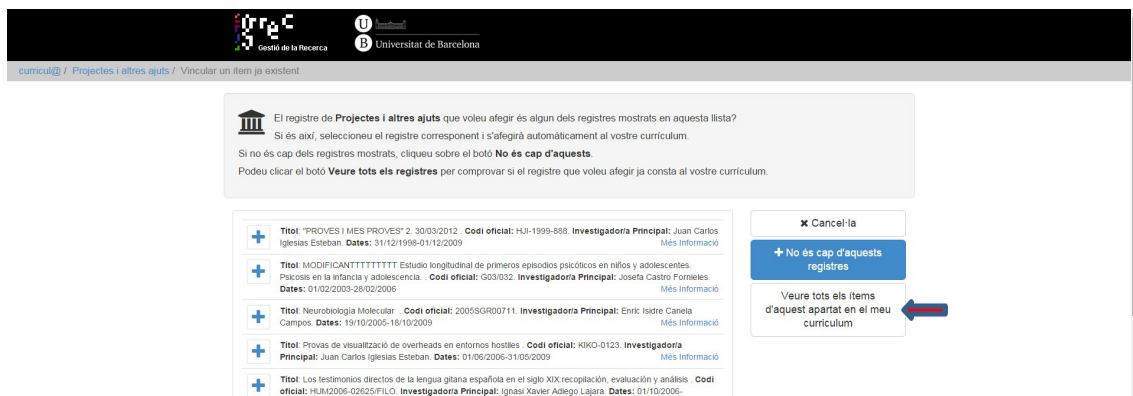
grec
Gestió de la Recerca
Universitat de Barcelona

curricul@ / Projectes i altres ajuts / Vincular un ítem ja existent

El registre de **Projectes i altres ajuts** que voleu afegir és algun dels registres mostrats en aquesta llista?
Si és així, seleccioneu el registre corresponent i s'afegirà automàticament al vostre currículum.
Si no és cap dels registres mostrats, cliqueu sobre el botó **No és cap d'aquests**.
Podeu clicar el botó **Veure tots els registres** per comprovar si el registre que voleu afegir ja consta al vostre currículum.

**Titol**: "PROVES I MES PROVES" 2. 30/03/2012 . **Codi oficial**: HJI-1999-888. **Investigador/a Principal**: Juan Carlos Iglesias Esteban. **Dates**: 31/12/1998-01/12/2009
Més Informació

**Titol**: MODIFICANTTTTTTTTT Estudio longitudinal de primeros episodios psicóticos en niños y adolescentes. Psicosis en la infancia y adolescencia. . **Codi oficial**: G03/032. **Investigador/a Principal**: Josefa Castro Fornieles. **Dates**: 01/02/2003-28/02/2006
Més Informació

**Titol**: Neurobiologia Molecular . **Codi oficial**: 2005SGR00711. **Investigador/a Principal**: Enric Isidre Canela Campos. **Dates**: 19/10/2005-18/10/2009
Més Informació

**Titol**: Provas de visualització de overheads en entornos hostiles . **Codi oficial**: KIKO-0123. **Investigador/a Principal**: Juan Carlos Iglesias Esteban. **Dates**: 01/06/2006-31/05/2009
Més Informació

**Titol**: Los testimonios directos de la lengua gitana española en el siglo XIX:recopilación, evaluación y análisis . **Codi oficial**: HUM2006-02625/FILO. **Investigador/a Principal**: Ignasi Xavier Adiego Lajara. **Dates**: 01/10/2006-

✖ Cancel·la

+ No és cap d'aquests registres

Veure tots els ítems d'aquest apartat en el meu curriculum